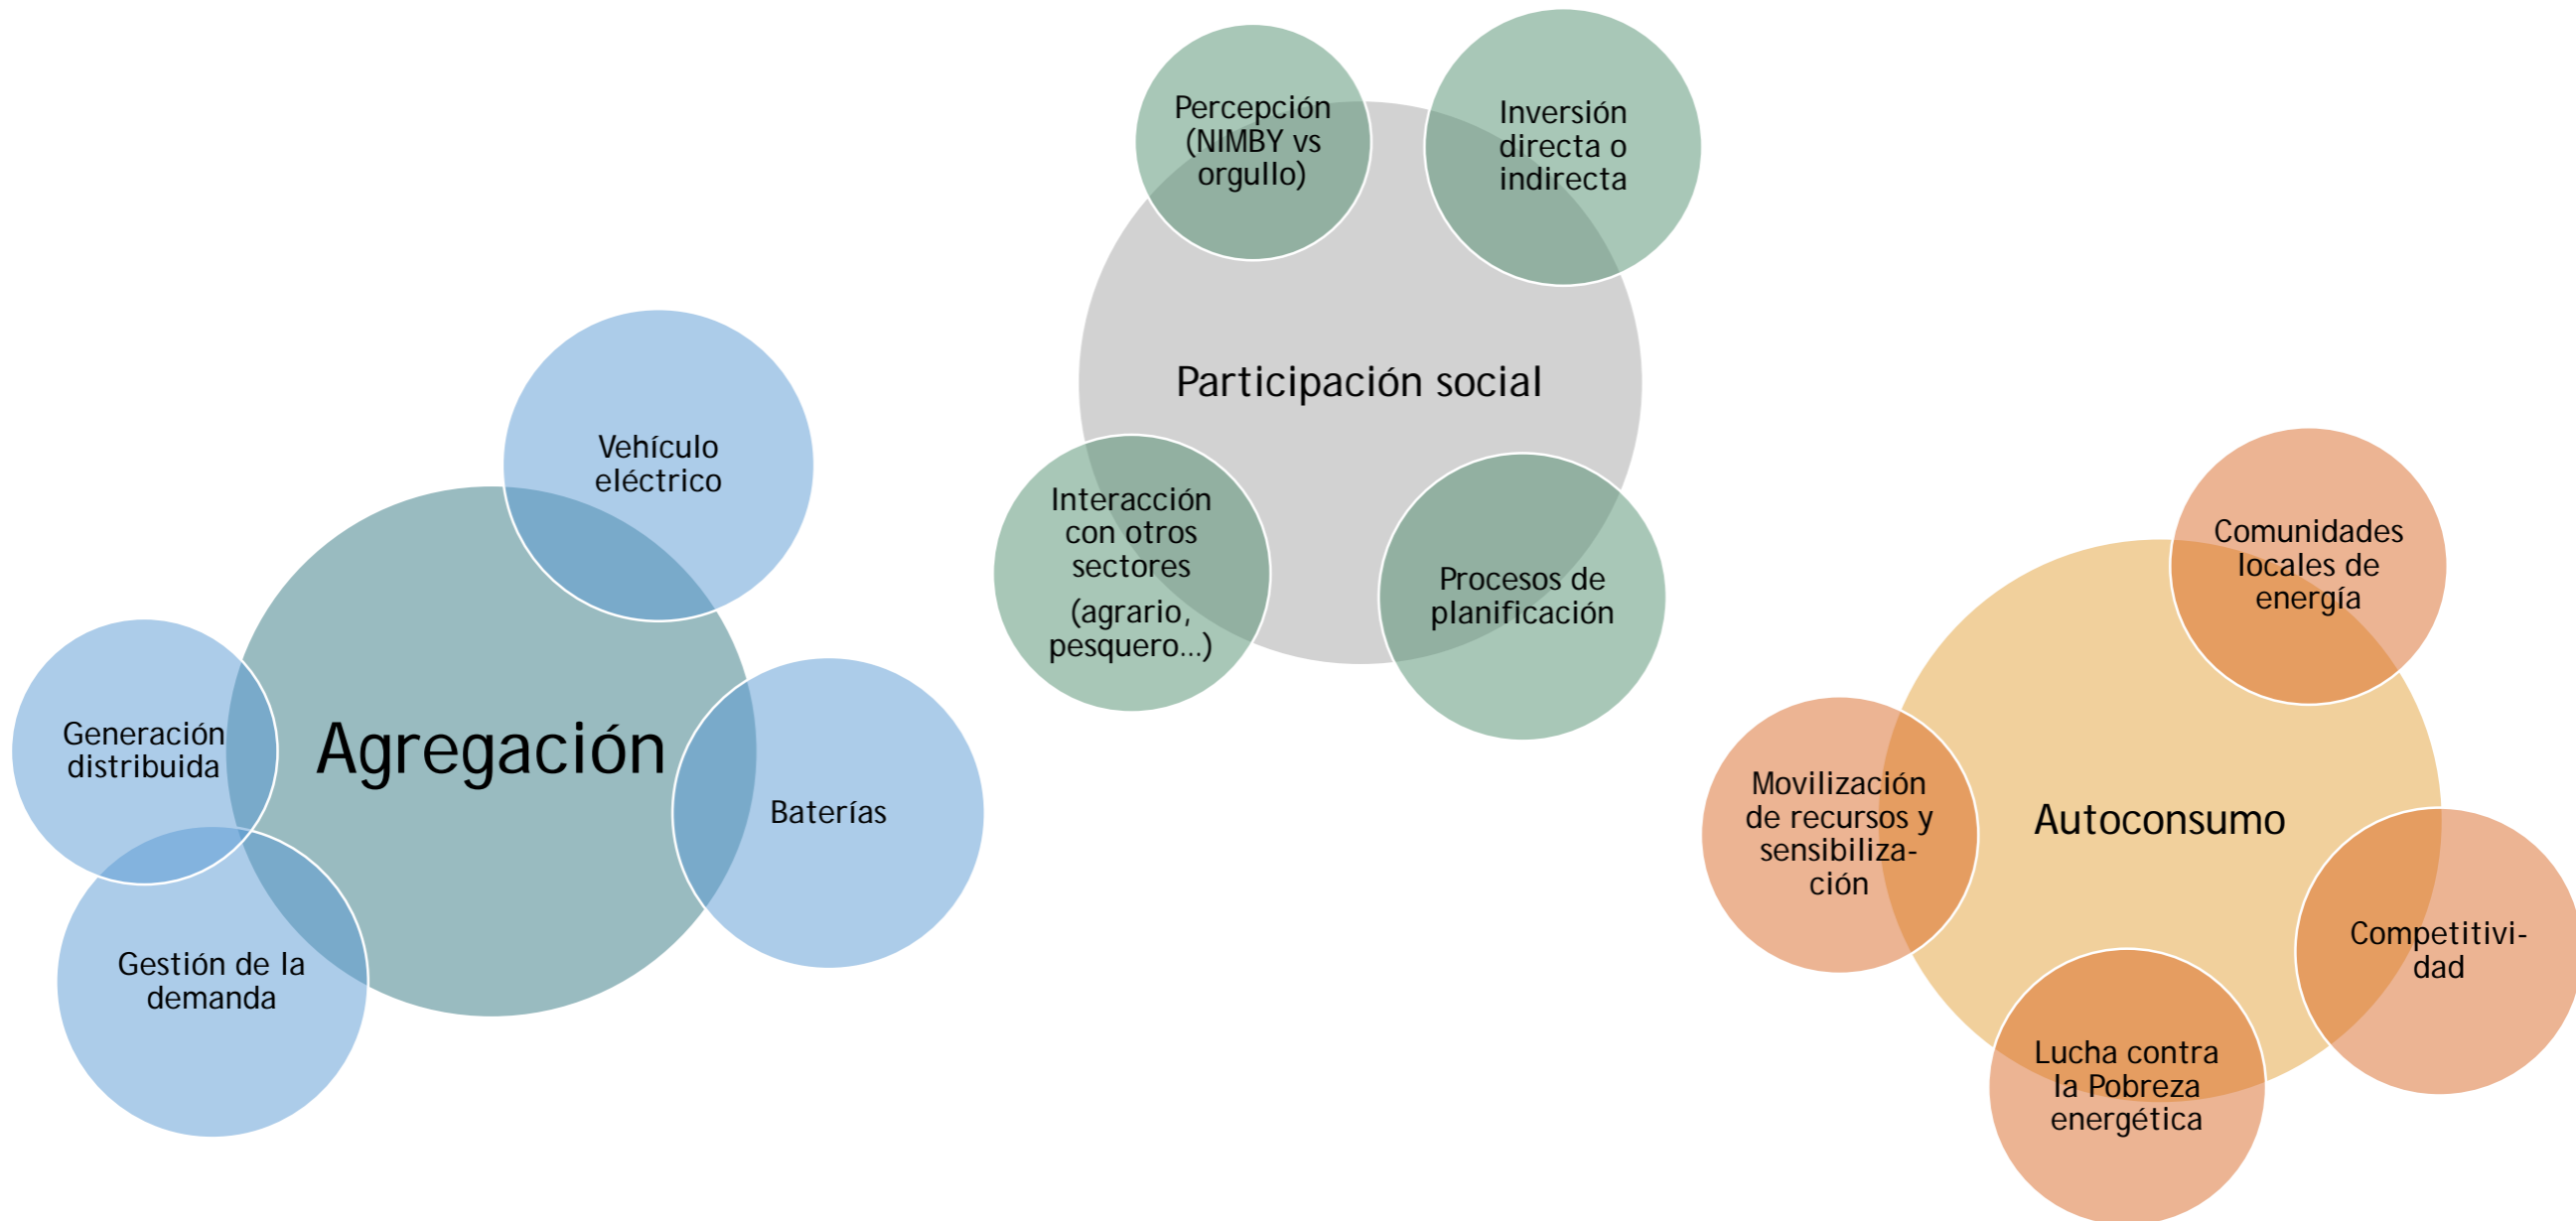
Percepción (NIMBY vs orgullo)

Inversión directa o indirecta

Participación social

Interacción con otros sectores (agrario, pesquero...)

Procesos de planificación

Vehículo eléctrico

Agregación

Generación distribuida

Baterías

Gestión de la demanda

Comunidades locales de energía

Autoconsumo

Movilización de recursos y sensibiliza-ción

Competitivi-dad

Lucha contra la Pobreza energética